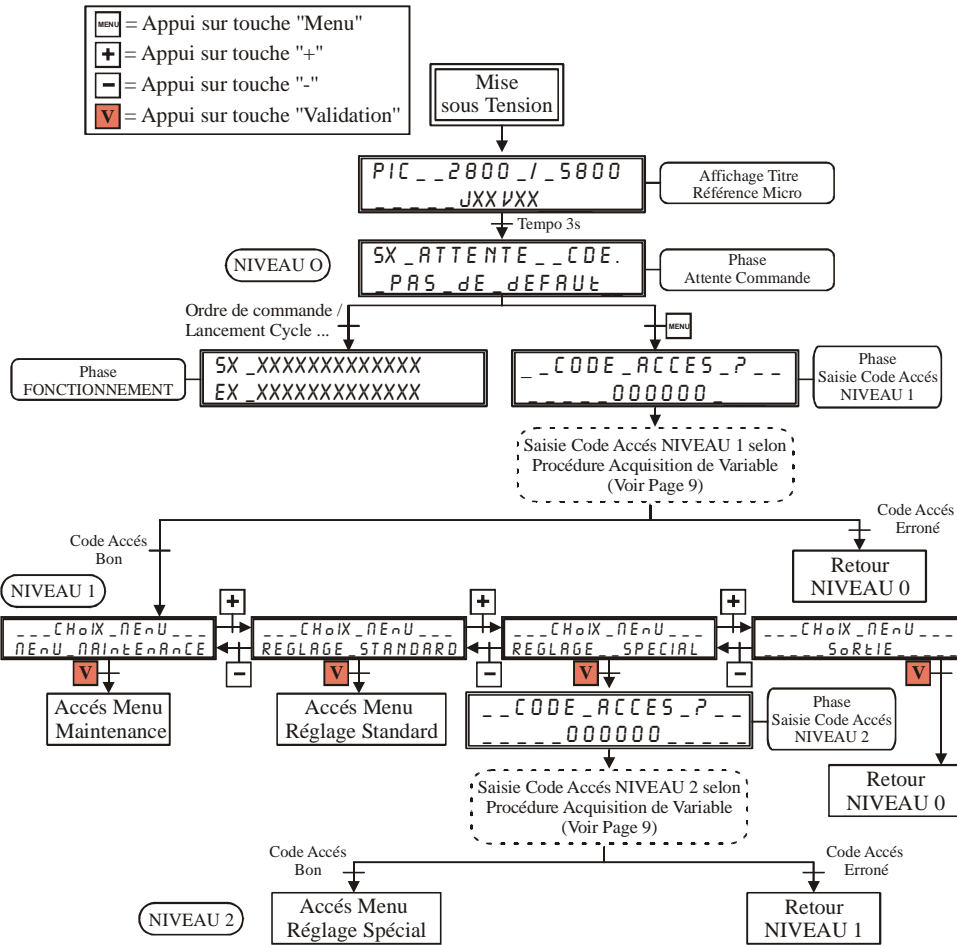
MENU = Appui sur touche "Menu"
+ = Appui sur touche "+"
− = Appui sur touche "-"
V = Appui sur touche "Validation"

Mise sous Tension

PIC _ _ 2800 _ / _ 5800
_ _ _ _ _ JXX VXX

Affichage Titre
Référence Micro

Tempo 3s

NIVEAU O

SX _ ATTENTE _ _ CDE.
_ PAS _ dE _ dEFAUt

Phase
Attente Commande

Ordre de commande / Lancement Cycle ...

MENU

Phase
FONCTIONNEMENT

SX _XXXXXXXXXXXXX
EX _XXXXXXXXXXXXX

_ _ CODE _ ACCES _ ? _ _
_ _ _ _ _ 000000 _

Phase
Saisie Code Accés
NIVEAU 1

Saisie Code Accés NIVEAU 1 selon Procédure Acquisition de Variable (Voir Page 9)

Code Accés
Erroné

Code Accés
Bon

Retour
NIVEAU 0

NIVEAU 1

+

_ _ _ CHoIX _ MEnU _ _ _
MEnU _ MAIntEnAnCE

_ _ _ CHoIX _ MEnU _ _ _
REGLAGE _ STANDARD

+

_ _ _ CHoIX _ MEnU _ _ _
REGLAGE _ _ SPECIAL

+

_ _ _ CHoIX _ MEnU _ _ _
_ _ _ _ SoRtIE _ _

−
V
−
V
−
V
−
V

Accés Menu
Maintenance

Accés Menu
Réglage Standard

_ _ CODE _ ACCES _ ? _ _
_ _ _ _ _ 000000 _ _ _ _ _

Phase
Saisie Code Accés
NIVEAU 2

Saisie Code Accés NIVEAU 2 selon Procédure Acquisition de Variable (Voir Page 9)

Retour
NIVEAU 0

Code Accés
Bon

Code Accés
Erroné

NIVEAU 2

Accés Menu
Réglage Spécial

Retour
NIVEAU 1